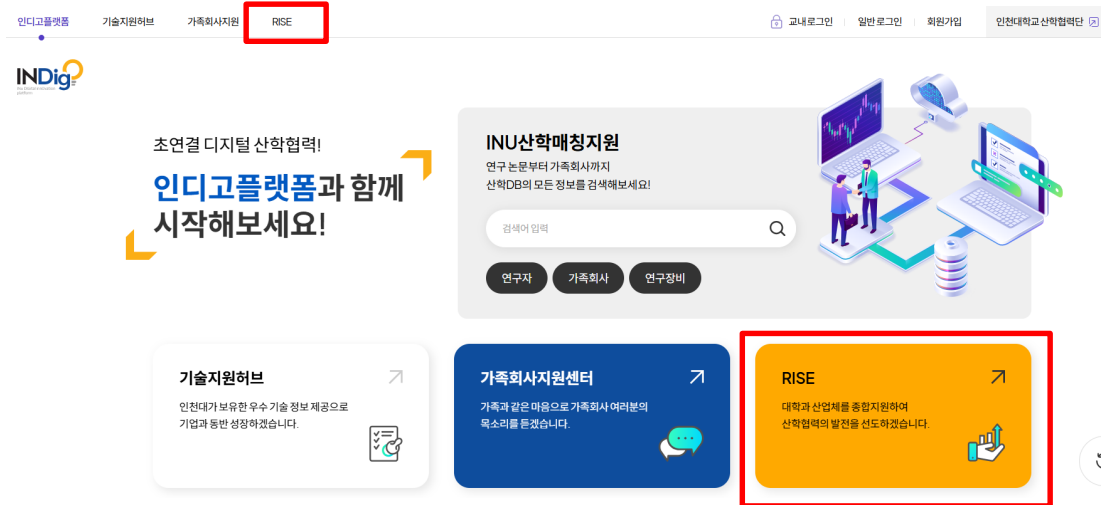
인디고플랫폼 기술지원허브 가족회사지원 RISE

교내로그인 일반로그인 회원가입 인천대학교 산학협력단

INDigo

초연결 디지털 산학협력!

인디고플랫폼과 함께 시작해보세요!

INU산학매칭지원

연구 논문부터 가족회사까지
산학DB의 모든 정보를 검색해보세요!

검색어 입력

연구자 가족회사 연구장비

기술지원허브

인천대가 보유한 우수 기술 정보 제공으로 기업과 동반 성장하겠습니다.

가족회사지원센터

가족과 같은 마음으로 가족회사 여러분의 목소리를 듣겠습니다.

RISE

대학과 산업체를 종합지원하여 산학협력의 발전을 선도하겠습니다.